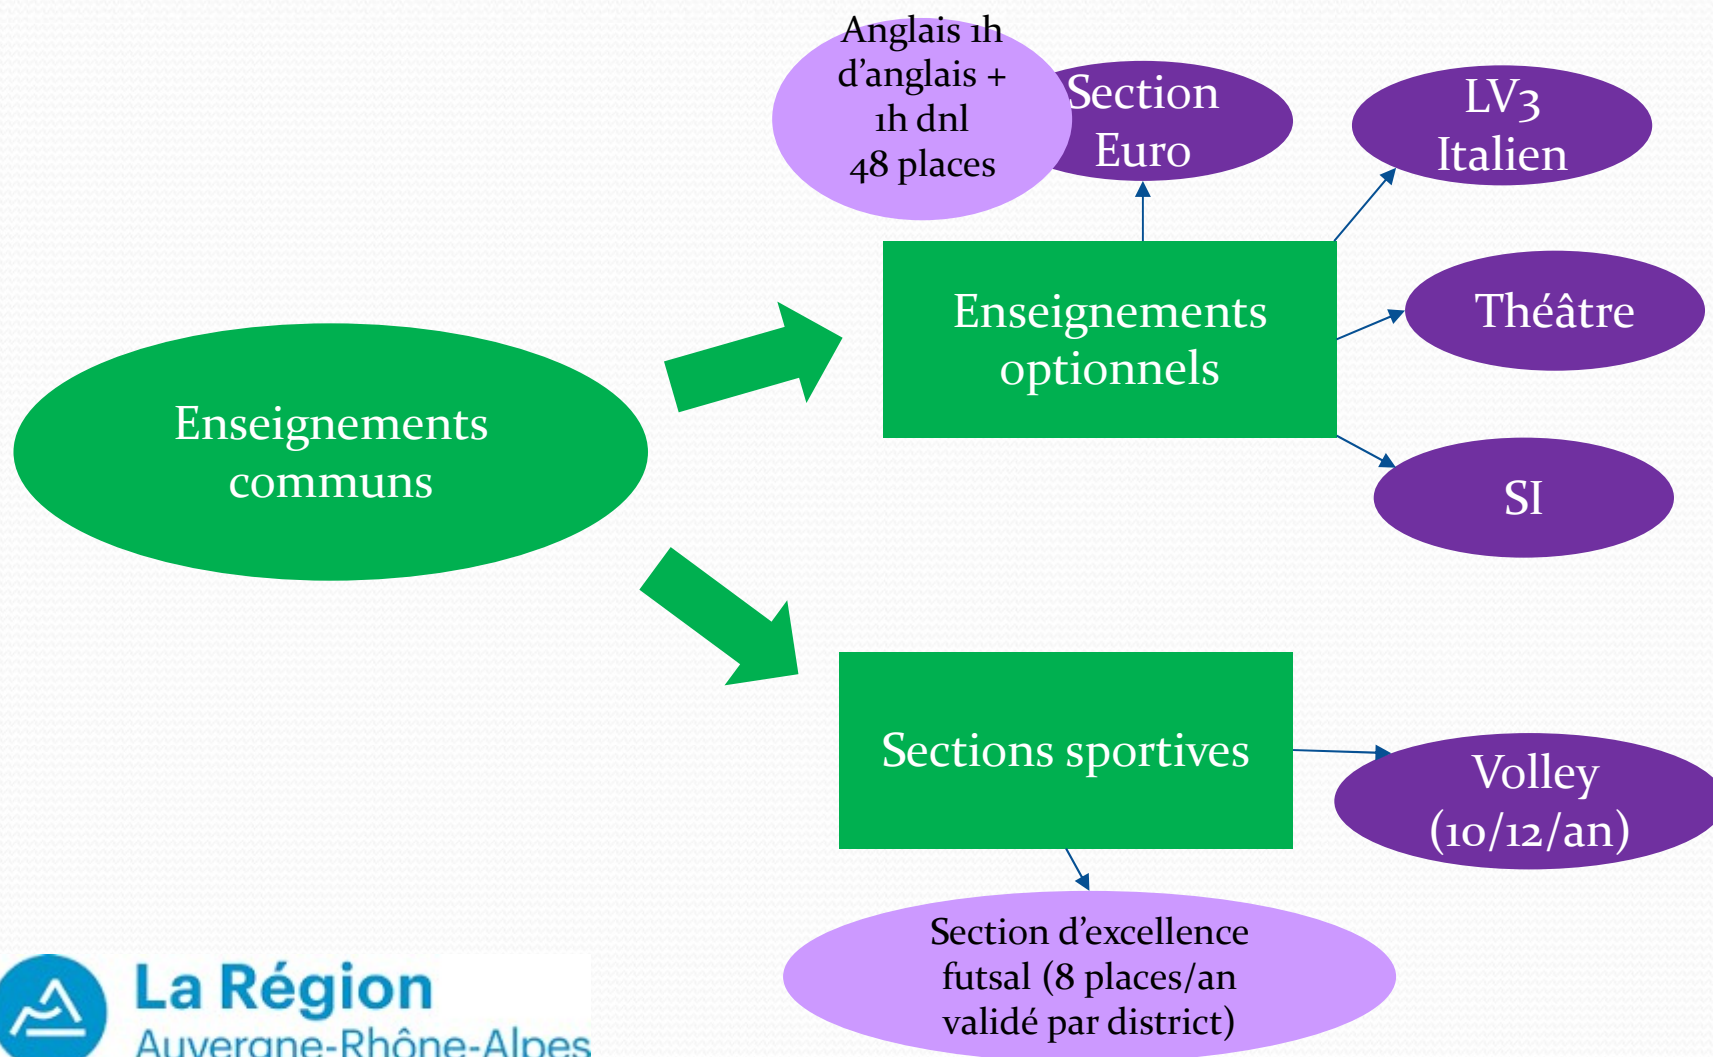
Enseignements communs

Enseignements optionnels

Anglais 1h d'anglais + 1h dnl 48 places

Section Euro

LV3 Italien

Théâtre

SI

Sections sportives

Volley (10/12/an)

Section d'excellence futsal (8 places/an validé par district)

La Région Auvergne-Rhône-Alpes